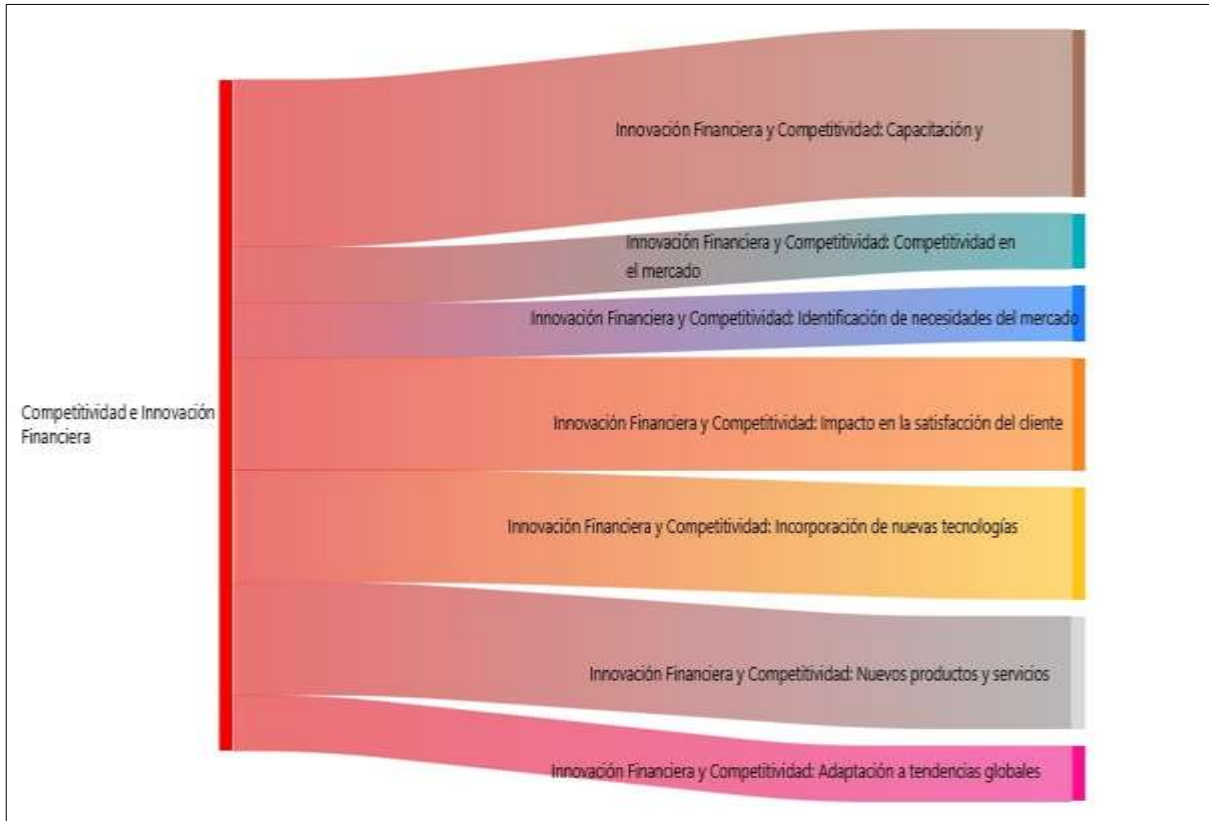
Competitividad e Innovación Financiera

Innovación Financiera y Competitividad: Capacitación y

Innovación Financiera y Competitividad: Competitividad en el mercado

Innovación Financiera y Competitividad: Identificación de necesidades del mercado

Innovación Financiera y Competitividad: Impacto en la satisfacción del cliente

Innovación Financiera y Competitividad: Incorporación de nuevas tecnologías

Innovación Financiera y Competitividad: Nuevos productos y servicios

Innovación Financiera y Competitividad: Adaptación a tendencias globales